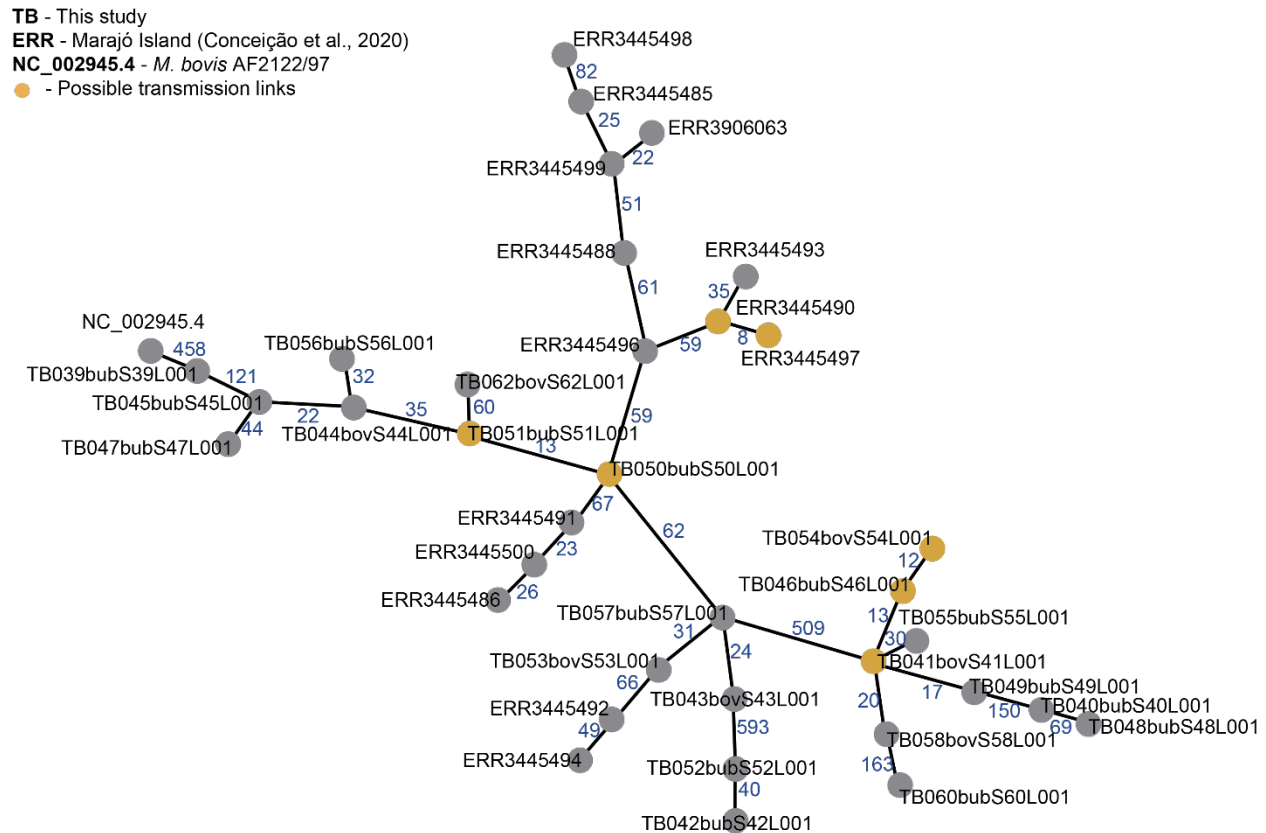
**TB** - This study
**ERR** - Marajó Island (Conceição et al., 2020)
**NC_002945.4** - *M. bovis* AF2122/97
- Possible transmission links

ERR3445498
82
ERR3445485
25
ERR3906063
22
ERR3445499
51
ERR3445488
61
ERR3445493
35
ERR3445490
8
ERR3445497
ERR3445496
59
59
NC_002945.4
458
TB039bubS39L001
121
TB056bubS56L001
32
TB045bubS45L001
22
35
TB062bovS62L001
60
44
TB047bubS47L001
TB044bovS44L001
TB051bubS51L001
13
TB050bubS50L001
ERR3445491
67
62
ERR3445500
23
ERR3445486
26
TB054bovS54L001
12
TB046bubS46L001
13
TB055bubS55L001
TB057bubS57L001
31
24
509
30
TB053bovS53L001
TB041bovS41L001
66
TB043bovS43L001
17
TB049bubS49L001
20
ERR3445492
150
TB040bubS40L001
69
TB048bubS48L001
49
593
TB058bovS58L001
ERR3445494
TB052bubS52L001
163
40
TB060bubS60L001
TB042bubS42L001